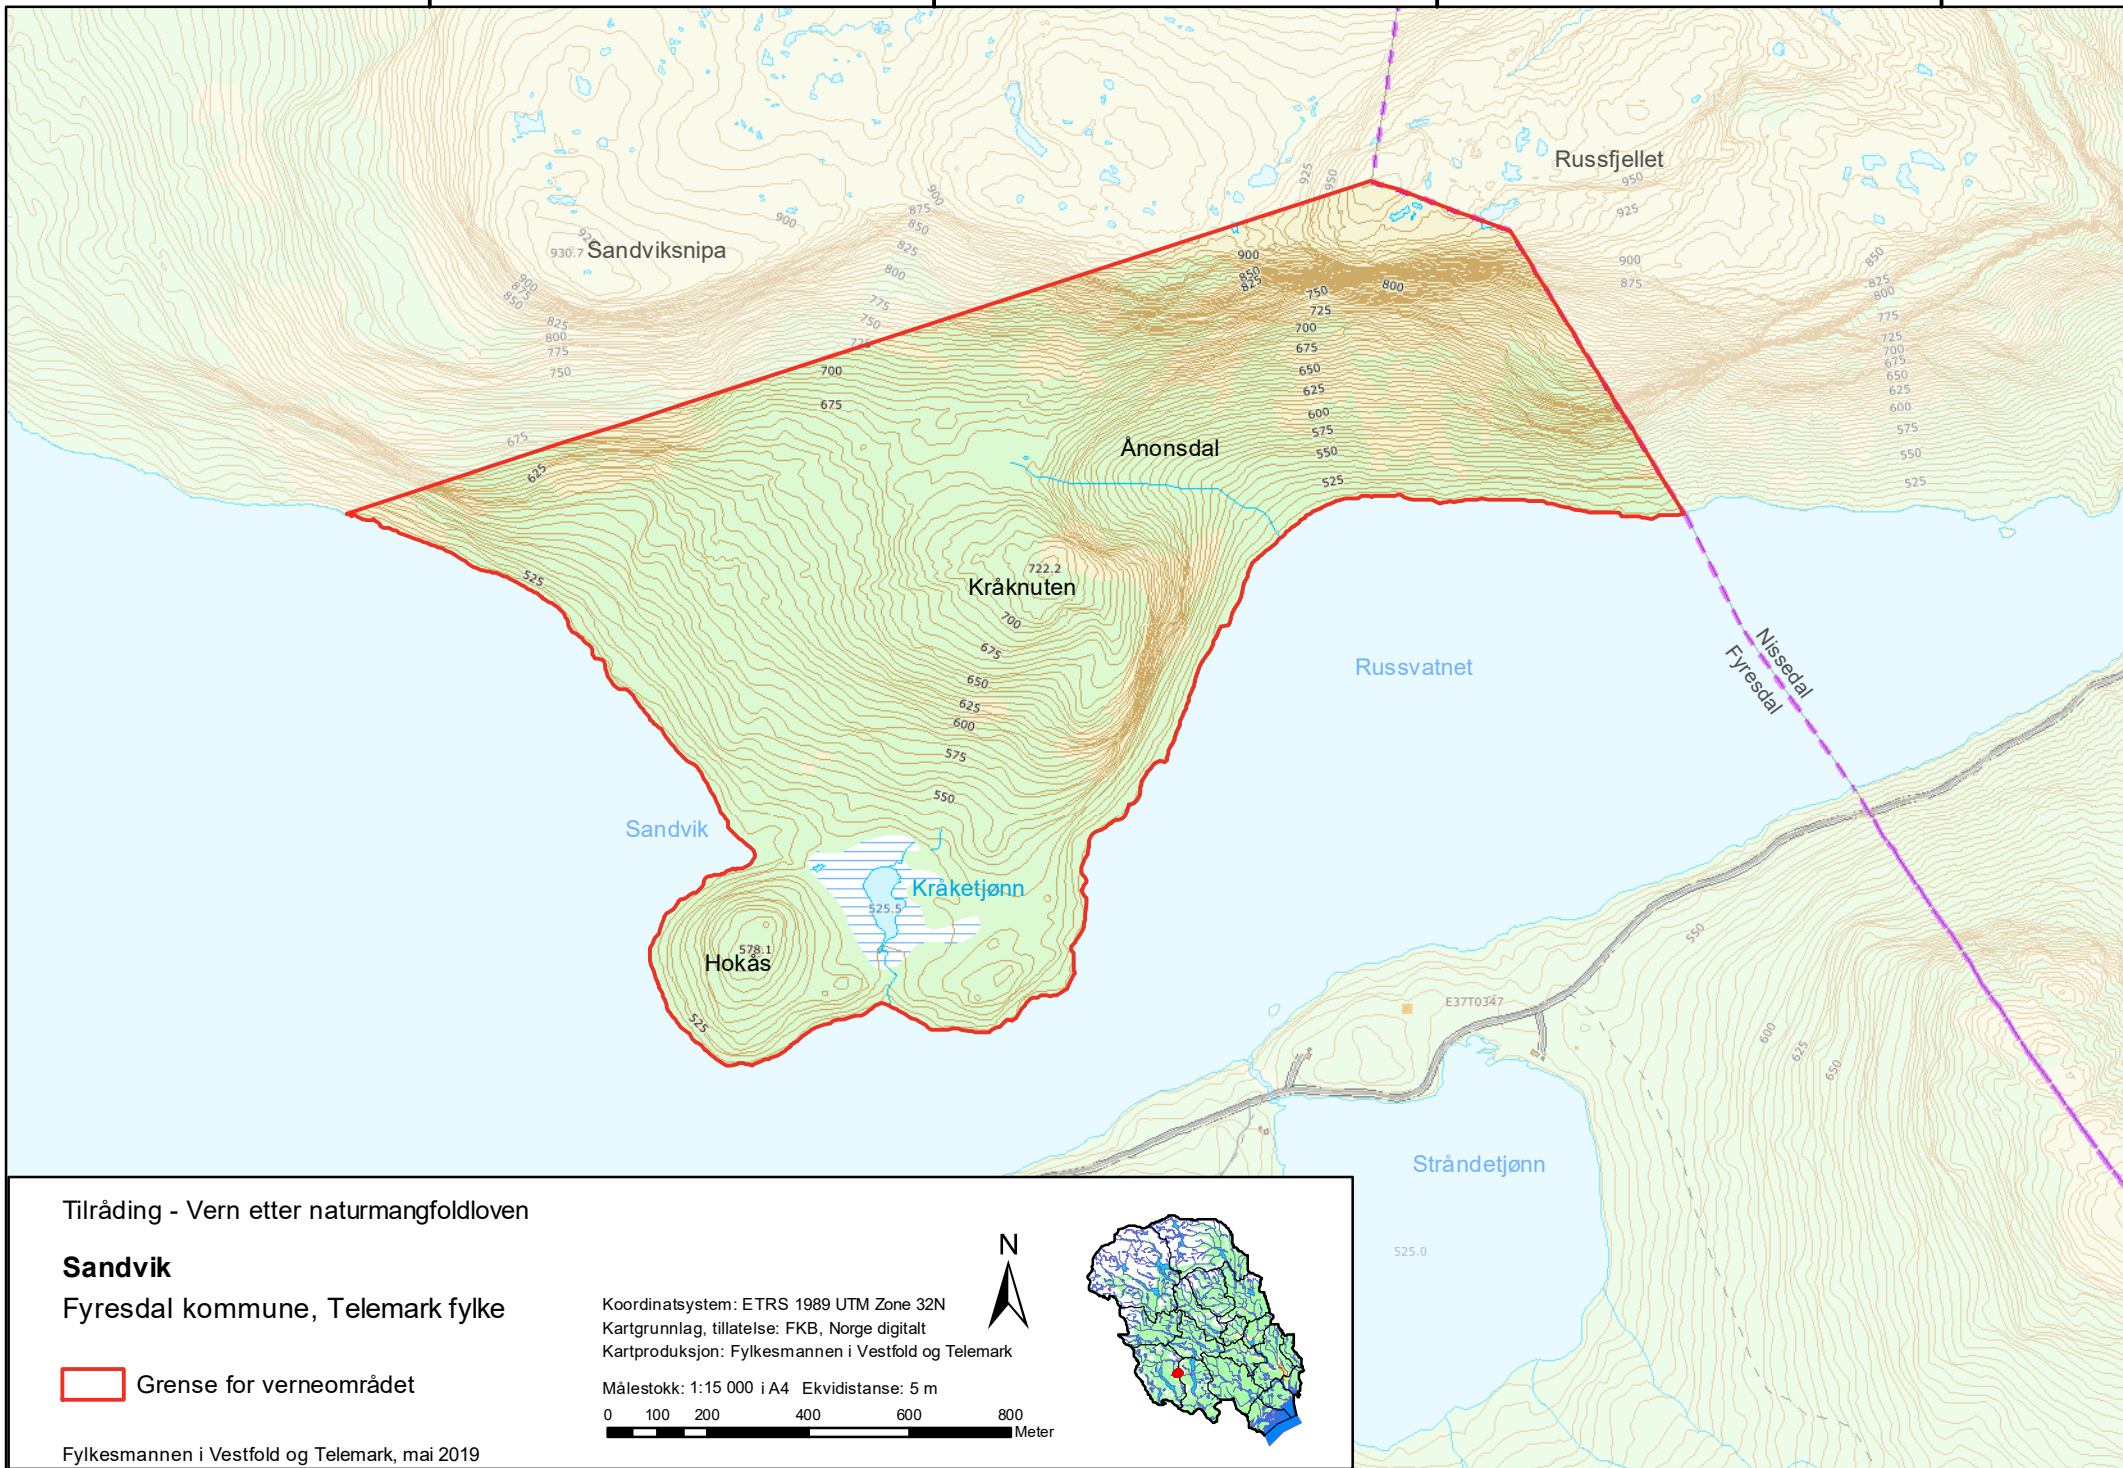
Russfjellet

930.7 Sandviksnipa

Ånonsdal

722.2
Kråknuten

Russvatnet

Nissedal
Fyresdal

Sandvik

Kråketjønn

525.5

578.1
Hokås

E37T0347

Stråndetjønn

525.0

Tilråding - Vern etter naturmangfoldloven

Sandvik
Fyresdal kommune, Telemark fylke

Grense for verneområdet

Fylkesmannen i Vestfold og Telemark, mai 2019

N

Koordinatsystem: ETRS 1989 UTM Zone 32N
Kartgrunnlag, tillatelse: FKB, Norge digitalt
Kartproduksjon: Fylkesmannen i Vestfold og Telemark

Målestokk: 1:15 000 i A4 Ekvidistanse: 5 m

0 100 200 400 600 800
Meter